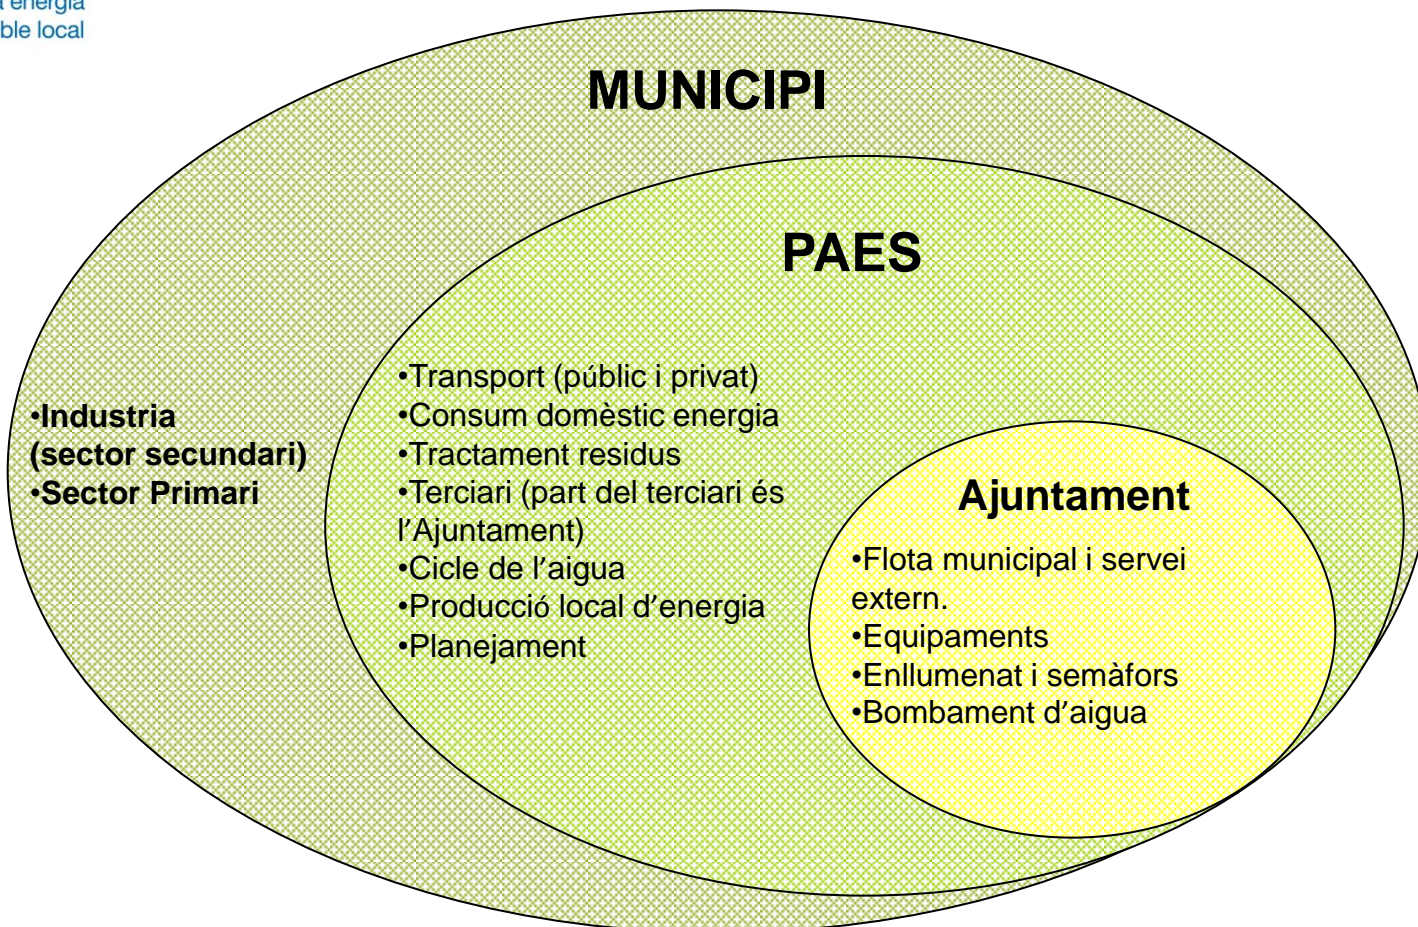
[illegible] energia
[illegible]ble local

MUNICIPI

PAES

•Industria (sector secundari)
•Sector Primari

•Transport (públic i privat)
•Consum domèstic energia
•Tractament residus
•Terciari (part del terciari és l’Ajuntament)
•Cicle de l’aigua
•Producció local d’energia
•Planejament

Ajuntament

•Flota municipal i servei extern.
•Equipaments
•Enllumenat i semàfors
•Bombament d’aigua